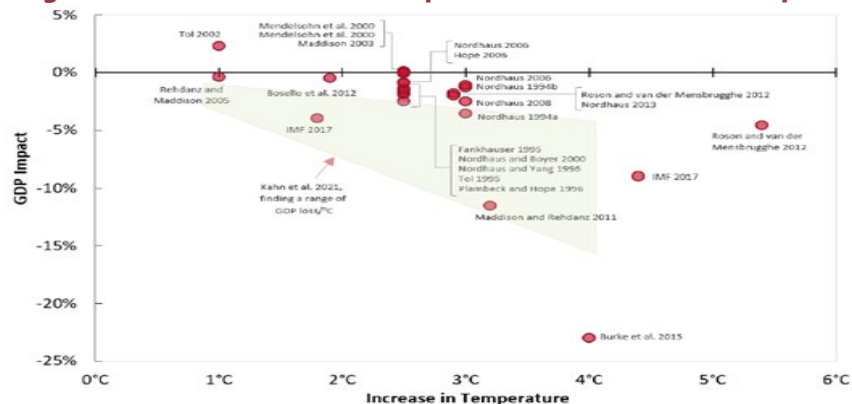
5%
0%
-5%
-10%
-15%
-20%
-25%
GDP Impact
0°C
1°C
2°C
3°C
4°C
5°C
6°C
Increase in Temperature

Tol 2002
Rehdanz and Maddison 2005
Bosello et al. 2012
IMF 2017
Kahn et al. 2021, finding a range of GDP loss/°C
Mendelsohn et al. 2000
Mendelsohn et al. 2000
Maddison 2003
Nordhaus 2006
Hope 2006
Nordhaus 2006
Nordhaus 1994b
Nordhaus 2008
Nordhaus 1994a
Roson and van der Mensbrugghe 2012
Nordhaus 2013
Fankhauser 1995
Nordhaus and Boyer 2000
Nordhaus and Yang 1996
Tol 1995
Plambeck and Hope 1996
Maddison and Rehdanz 2011
Roson and van der Mensbrugghe 2012
IMF 2017
Burke et al. 2015